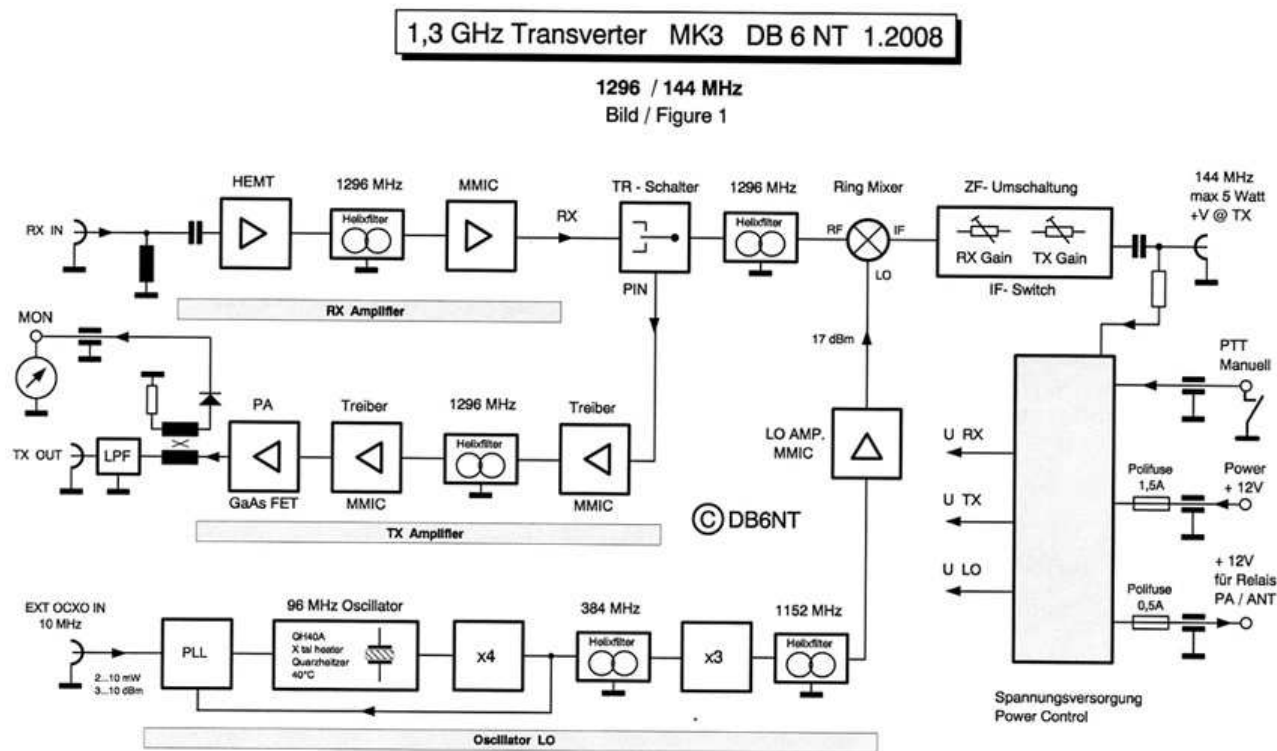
1,3 GHz Transverter MK3 DB 6 NT 1.2008

1296 / 144 MHz
Bild / Figure 1

RX IN

HEMT

1296 MHz

Helixfilter

MMIC

RX

TR - Schalter

PIN

1296 MHz

Helixfilter

Ring Mixer

RF

IF

LO

ZF- Umschaltung

RX Gain

TX Gain

IF- Switch

144 MHz
max 5 Watt
+V @ TX

RX Amplifier

MON

17 dBm

PTT
Manuell

PA

Treiber

1296 MHz

Helixfilter

Treiber

LO AMP,
MMIC

U RX

TX OUT

LPF

GaAs FET

MMIC

MMIC

Polifuse
1,5A

Power
+ 12V

U TX

©DB6NT

TX Amplifier

U LO

+ 12V
für Relais
PA / ANT

EXT OCXO IN
10 MHz

PLL

2...10 mW
3...10 dBm

96 MHz Oscillator

QH40A
X tal heater
Quarzheizer
40°C

x4

384 MHz

Helixfilter

x3

1152 MHz

Helixfilter

Polifuse
0,5A

Spannungsversorgung
Power Control

Oscillator LO